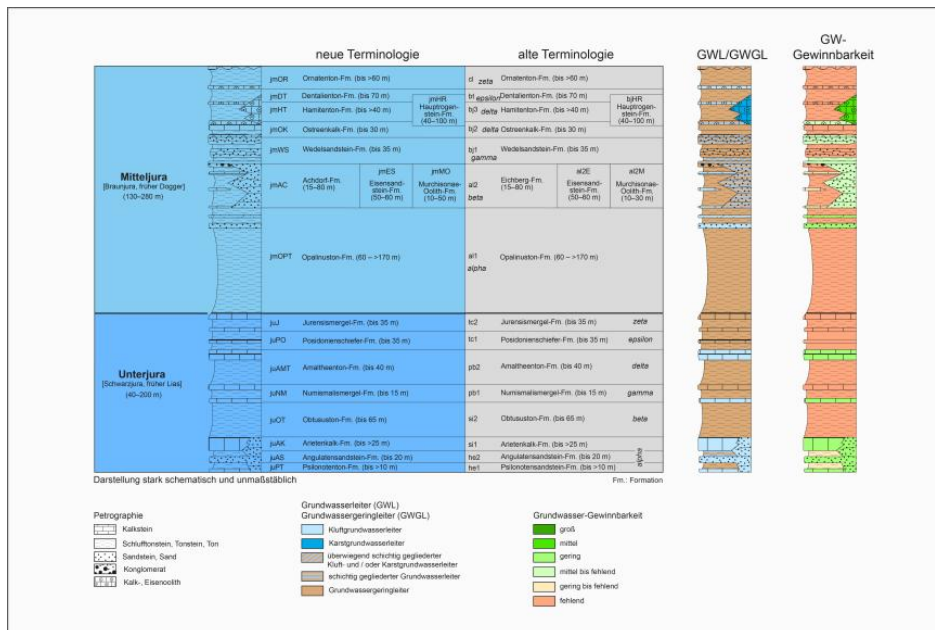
neue Terminologie | alte Terminologie | GWL/GWGL | GW-Gewinnbarkeit

| | | neue Terminologie | | | alte Terminologie | | |
|---|---|---|---|---|---|---|---|
| **Mitteljura** [Braunjura, früher Dogger] (130–280 m) | jmOR | Ornatenton-Fm. (bis >60 m) | | | d zeta | Ornatenton-Fm. (bis >60 m) | |
| | jmDT | Dentalienton-Fm. (bis 70 m) | | | bt epsilon | Dentalienton-Fm. (bis 70 m) | |
| | jmHT | Hamitenton-Fm. (bis >40 m) | jmHR Hauptrogenstein-Fm. (40–100 m) | | bj3 delta | Hamitenton-Fm. (bis >40 m) | bjHR Hauptrogenstein-Fm. (40–100 m) |
| | jmOK | Ostreenkalk-Fm. (bis 30 m) | | | bj2 delta | Ostreenkalk-Fm. (bis 30 m) | |
| | jmWS | Wedelsandstein-Fm. (bis 35 m) | | | bj1 gamma | Wedelsandstein-Fm. (bis 35 m) | |
| | jmAC | Achdorf-Fm. (15–80 m) | jmES Eisensandstein-Fm. (50–60 m) | jmMO Murchisonae-Oolith-Fm. (10–50 m) | al2 beta | Eichberg-Fm. (15–80 m) | al2E Eisensandstein-Fm. (50–60 m) | al2M Murchisonae-Oolith-Fm. (10–30 m) |
| | jmOPT | Opalinuston-Fm. (60 – >170 m) | | | al1 alpha | Opalinuston-Fm. (60 – >170 m) | |
| **Unterjura** [Schwarzjura, früher Lias] (40–200 m) | juJ | Jurensismergel-Fm. (bis 35 m) | | | tc2 | Jurensismergel-Fm. (bis 35 m) | zeta |
| | juPO | Posidonienschiefer-Fm. (bis 35 m) | | | tc1 | Posidonienschiefer-Fm. (bis 35 m) | epsilon |
| | juAMT | Amaltheenton-Fm. (bis 40 m) | | | pb2 | Amaltheenton-Fm. (bis 40 m) | delta |
| | juNM | Numismalismergel-Fm. (bis 15 m) | | | pb1 | Numismalismergel-Fm. (bis 15 m) | gamma |
| | juOT | Obtususton-Fm. (bis 65 m) | | | si2 | Obtususton-Fm. (bis 65 m) | beta |
| | juAK | Arietenkalk-Fm. (bis >25 m) | | | si1 | Arietenkalk-Fm. (bis >25 m) | alpha |
| | juAS | Angulatensandstein-Fm. (bis 20 m) | | | he2 | Angulatensandstein-Fm. (bis 20 m) | |
| | juPT | Psilonotenton-Fm. (bis >10 m) | | | he1 | Psilonotensandstein-Fm. (bis >10 m) | |

Darstellung stark schematisch und unmaßstäblich

Fm.: Formation

Petrographie
Kalkstein
Schluffstein, Tonstein, Ton
Sandstein, Sand
Konglomerat
Kalk-, Eisenoolith

Grundwasserleiter (GWL)
Grundwassergeringleiter (GWGL)
Kluftgrundwasserleiter
Karstgrundwasserleiter
überwiegend schichtig gegliederter Kluft- und / oder Karstgrundwasserleiter
schichtig gegliederter Grundwasserleiter
Grundwassergeringleiter

Grundwasser-Gewinnbarkeit
groß
mittel
gering
mittel bis fehlend
gering bis fehlend
fehlend